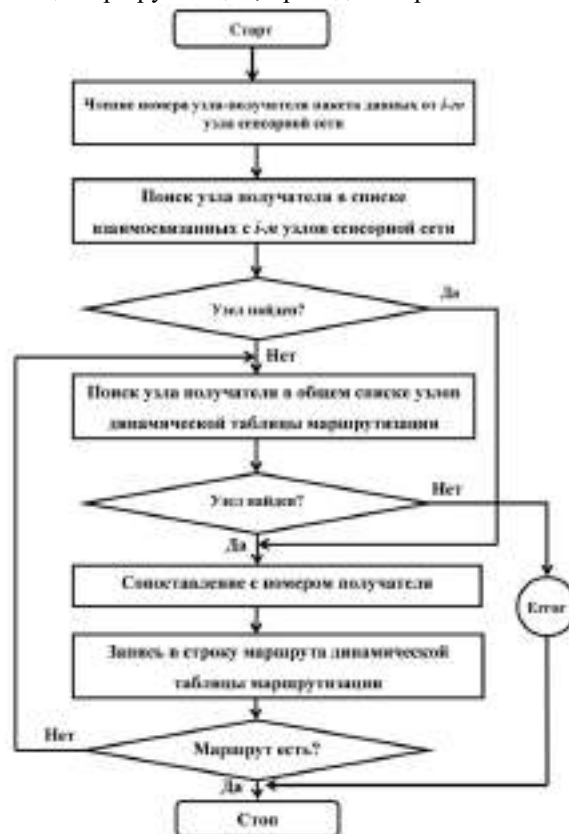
Старт

Чтение номера узла-получателя пакета данных от $i$-го узла сенсорной сети

Поиск узла получателя в списке взаимосвязанных с $i$-м узлов сенсорной сети

Узел найден?

Да

Нет

Поиск узла получателя в общем списке узлов динамической таблицы маршрутизации

Узел найден?

Нет

Да

Сопоставление с номером получателя

Error

Запись в строку маршрута динамической таблицы маршрутизации

Нет

Маршрут есть?

Да

Стоп